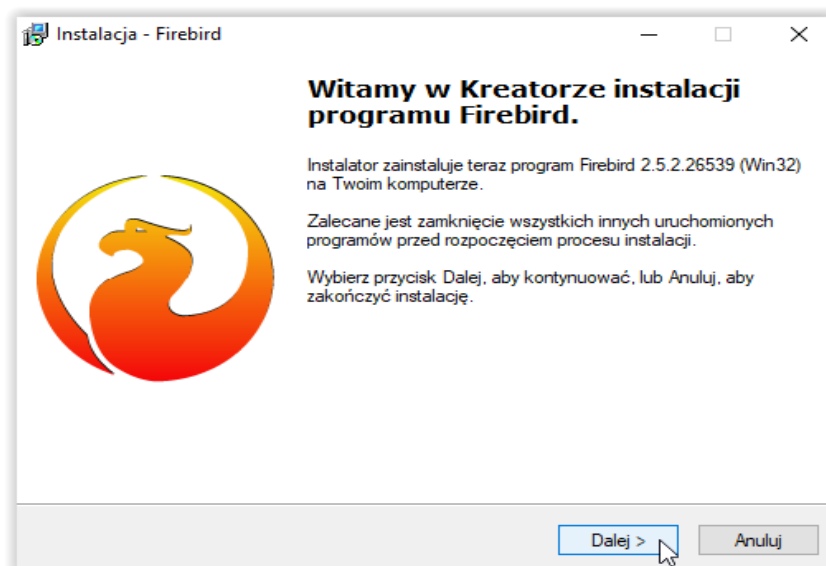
Instalacja - Firebird

Witamy w Kreatorze instalacji programu Firebird.

Instalator zainstaluje teraz program Firebird 2.5.2.26539 (Win32) na Twoim komputerze.

Zalecane jest zamknięcie wszystkich innych uruchomionych programów przed rozpoczęciem procesu instalacji.

Wybierz przycisk Dalej, aby kontynuować, lub Anuluj, aby zakończyć instalację.

Dalej >

Anuluj